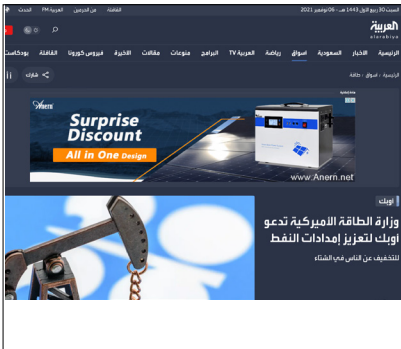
السبت 30 ربيع الأول 1443 هـ - 06 نوفمبر 2021

الحدث العربية FM من الحرمين القناة

العربية
alarabiya

الرئيسية الأخبار السعودية أسواق رياضة العربية TV البرامج منوعات مقالات الأخيرة فيروس كورونا الثقافة بودكاست

الرئيسية / أسواق / طاقة

شارك

Anern
Surprise Discount
All in One Design
www.Anern.net

أوبك

وزارة الطاقة الأميركية تدعو أوبك لتعزيز إمدادات النفط

للتخفيف عن الناس في الشتاء